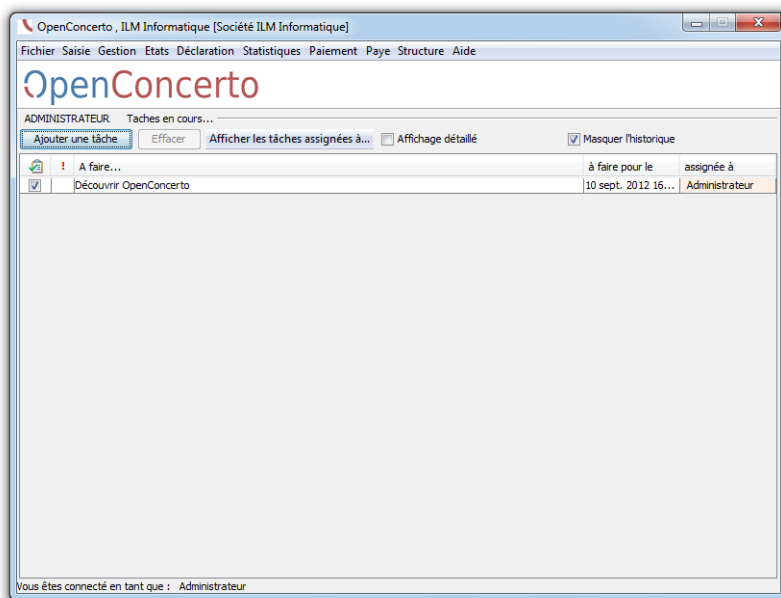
OpenConcerto , ILM Informatique [Société ILM Informatique]

Fichier Saisie Gestion Etats Déclaration Statistiques Paiement Paye Structure Aide

OpenConcerto

ADMINISTRATEUR Taches en cours...

Ajouter une tâche Effacer Afficher les tâches assignées à... Affichage détaillé Masquer l'historique

| | ! | A faire... | à faire pour le | assignée à |
|---|---|---|---|---|
| | | Découvrir OpenConcerto | 10 sept. 2012 16... | Administrateur |

Vous êtes connecté en tant que : Administrateur